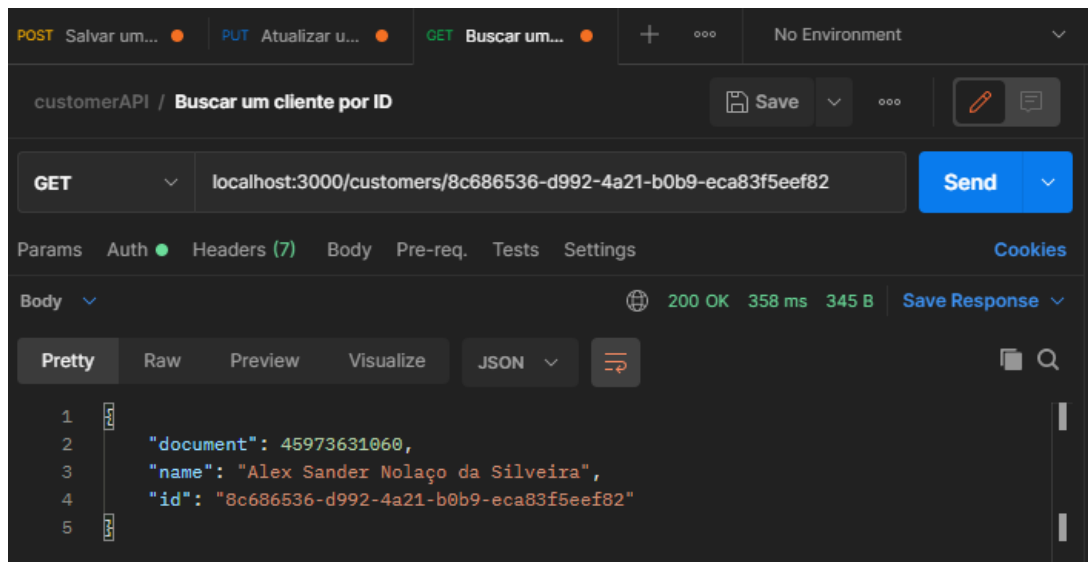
POST Salvar um... PUT Atualizar u... GET Buscar um... + ooo No Environment

customerAPI / Buscar um cliente por ID

Save ooo

GET localhost:3000/customers/8c686536-d992-4a21-b0b9-eca83f5eef82 Send

Params Auth Headers (7) Body Pre-req. Tests Settings Cookies

Body 200 OK 358 ms 345 B Save Response

Pretty Raw Preview Visualize JSON

1 {
2 "document": 45973631060,
3 "name": "Alex Sander Nolaço da Silveira",
4 "id": "8c686536-d992-4a21-b0b9-eca83f5eef82"
5 }